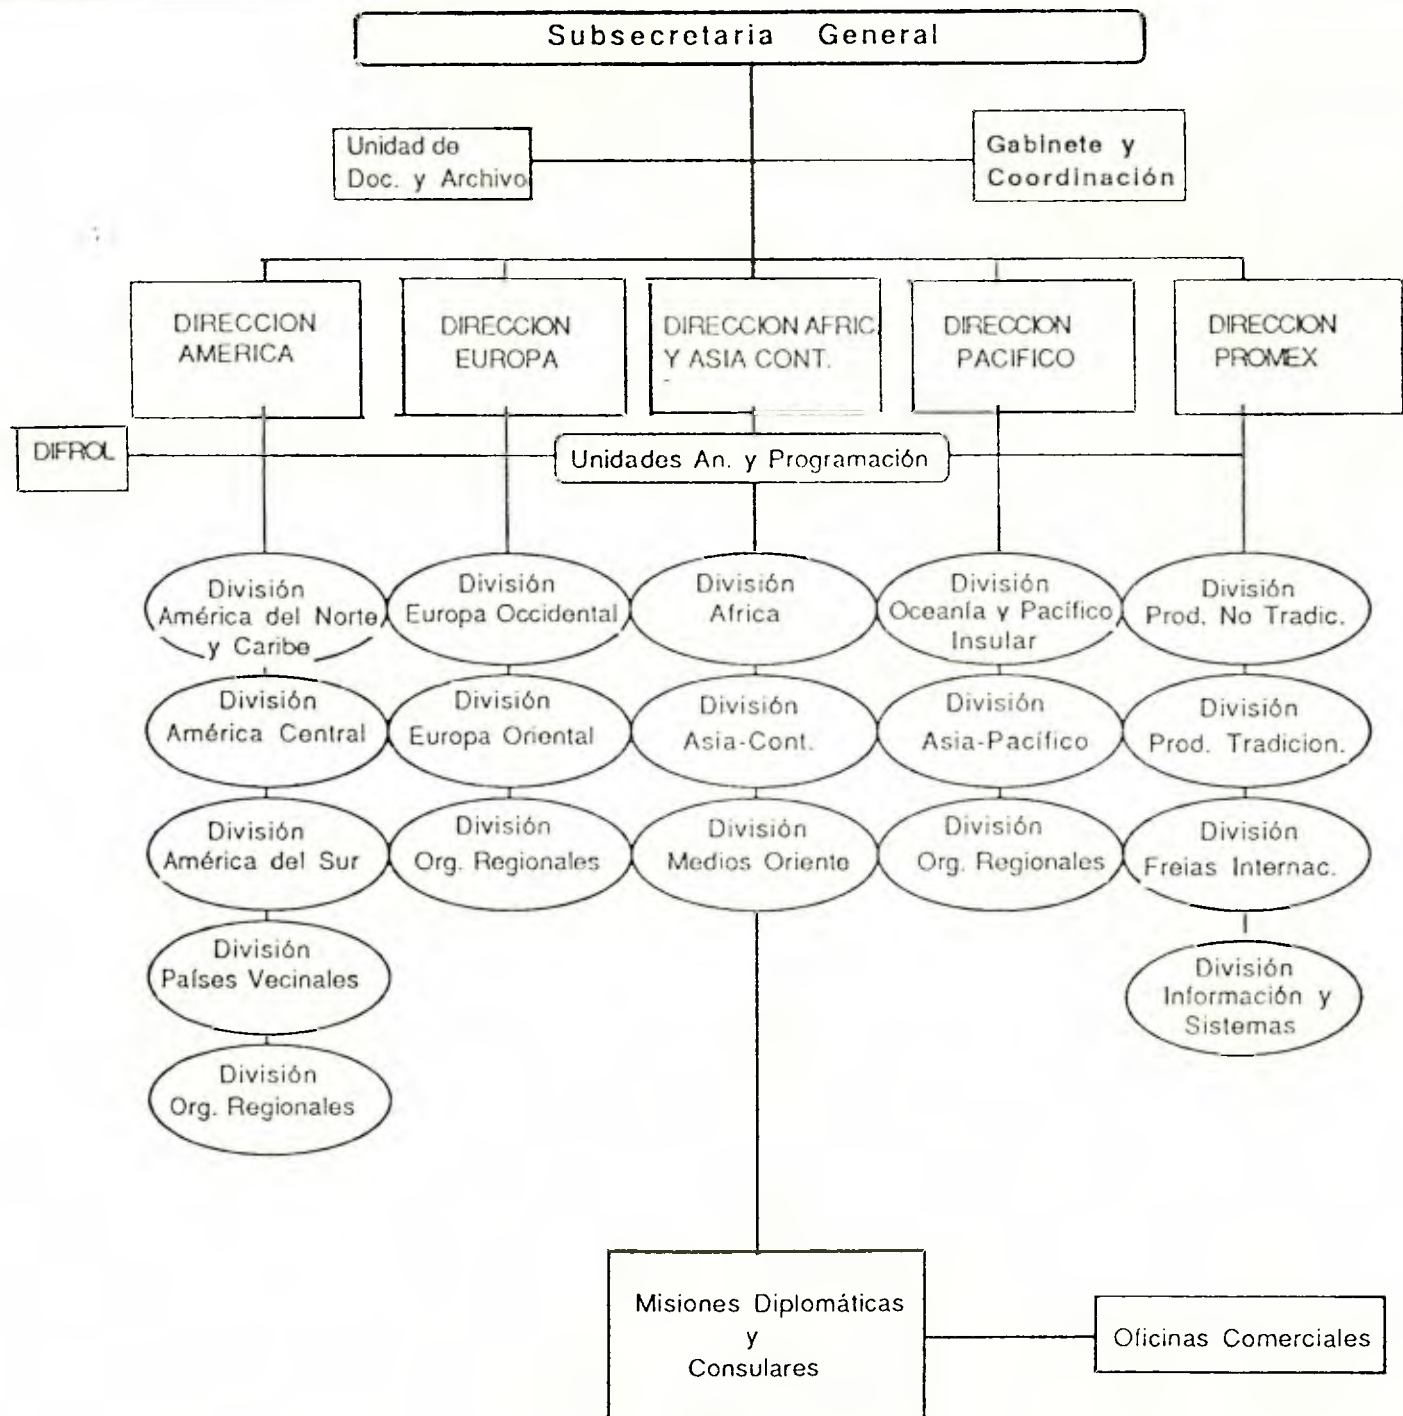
Subsecretaria General

Unidad de Doc. y Archivo

Gabinete y Coordinación

DIRECCION AMERICA

DIRECCION EUROPA

DIRECCION AFRIC. Y ASIA CONT.

DIRECCION PACIFICO

DIRECCION PROMEX

DIFROL

Unidades An. y Programación

División América del Norte y Caribe

División América Central

División América del Sur

División Países Vecinales

División Org. Regionales

División Europa Occidental

División Europa Oriental

División Org. Regionales

División Africa

División Asia-Cont.

División Medios Oriente

División Oceanía y Pacífico Insular

División Asia-Pacífico

División Org. Regionales

División Prod. No Tradic.

División Prod. Tradicion.

División Freias Internac.

División Información y Sistemas

Misiones Diplomáticas y Consulares

Oficinas Comerciales